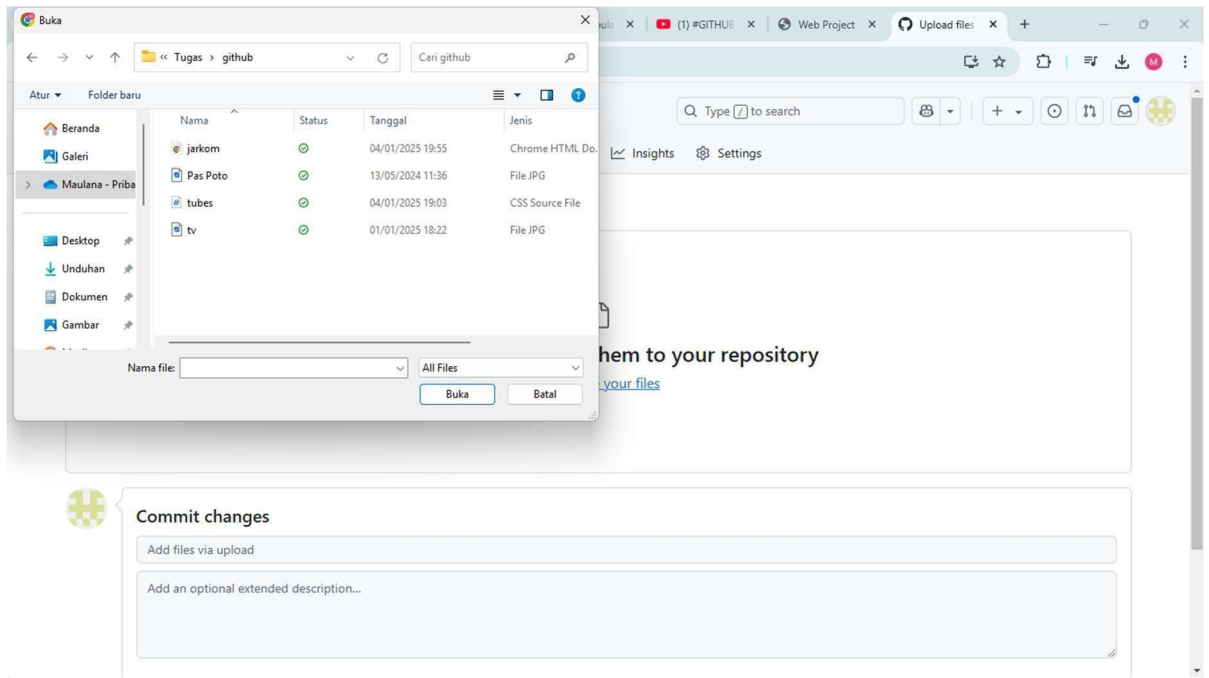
Buka
« Tugas › github
Cari github
Atur ▾ Folder baru
Beranda
Galeri
Maulana - Priba
Desktop
Unduhan
Dokumen
Gambar

| Nama | Status | Tanggal | Jenis |
|---|---|---|---|
| jarkom | ⊘ | 04/01/2025 19:55 | Chrome HTML Do. |
| Pas Poto | ⊘ | 13/05/2024 11:36 | File JPG |
| tubes | ⊘ | 04/01/2025 19:03 | CSS Source File |
| tv | ⊘ | 01/01/2025 18:22 | File JPG |

Nama file:
All Files
Buka
Batal

(1) #GITHUB
Web Project
Upload files
Type / to search
Insights
Settings
hem to your repository
your files
Commit changes
Add files via upload
Add an optional extended description...